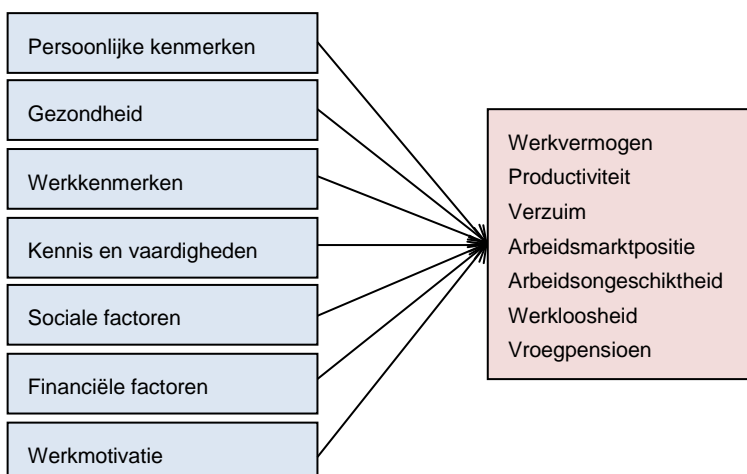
Persoonlijke kenmerken

Gezondheid

Werkkenmerken

Kennis en vaardigheden

Sociale factoren

Financiële factoren

Werkmotivatie

Werkvermogen
Productiviteit
Verzuim
Arbeidsmarktpositie
Arbeidsongeschiktheid
Werkloosheid
Vroegpensioen